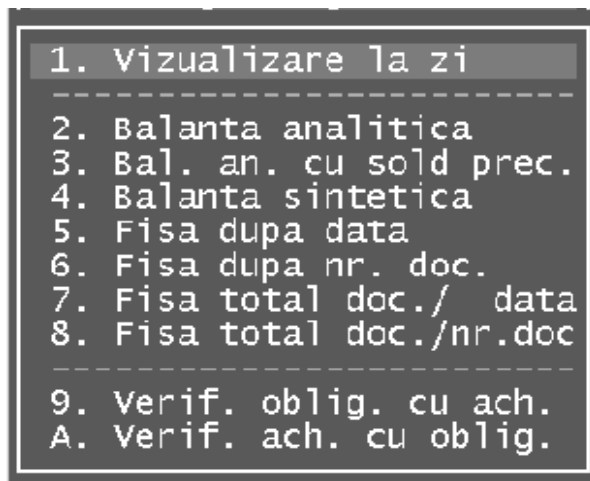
1. Vizualizare la zi
------------------------
2. Balanta analitica
3. Bal. an. cu sold prec.
4. Balanta sintetica
5. Fisa dupa data
6. Fisa dupa nr. doc.
7. Fisa total doc./ data
8. Fisa total doc./nr.doc
------------------------
9. Verif. oblig. cu ach.
A. Verif. ach. cu oblig.